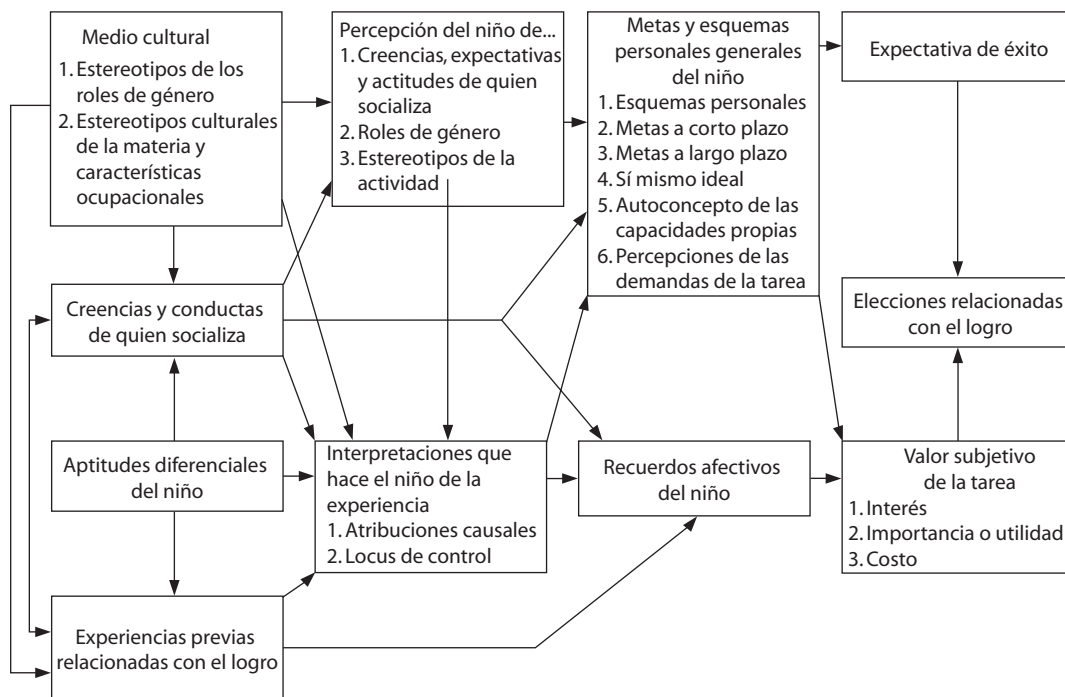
Medio cultural
1. Estereotipos de los roles de género
2. Estereotipos culturales de la materia y características ocupacionales

Percepción del niño de...
1. Creencias, expectativas y actitudes de quien socializa
2. Roles de género
3. Estereotipos de la actividad

Metas y esquemas personales generales del niño
1. Esquemas personales
2. Metas a corto plazo
3. Metas a largo plazo
4. Sí mismo ideal
5. Autoconcepto de las capacidades propias
6. Percepciones de las demandas de la tarea

Expectativa de éxito

Creencias y conductas de quien socializa

Elecciones relacionadas con el logro

Aptitudes diferenciales del niño

Interpretaciones que hace el niño de la experiencia
1. Atribuciones causales
2. Locus de control

Recuerdos afectivos del niño

Valor subjetivo de la tarea
1. Interés
2. Importancia o utilidad
3. Costo

Experiencias previas relacionadas con el logro